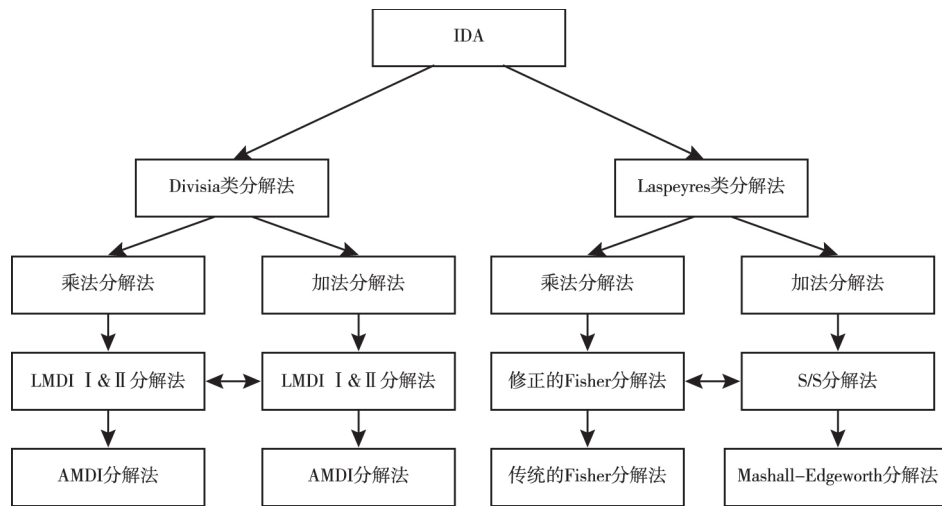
IDA

Divisia类分解法

Laspeyres类分解法

乘法分解法

加法分解法

乘法分解法

加法分解法

LMDI Ⅰ&Ⅱ分解法

LMDI Ⅰ&Ⅱ分解法

修正的Fisher分解法

S/S分解法

AMDI分解法

AMDI分解法

传统的Fisher分解法

Mashall-Edgeworth分解法